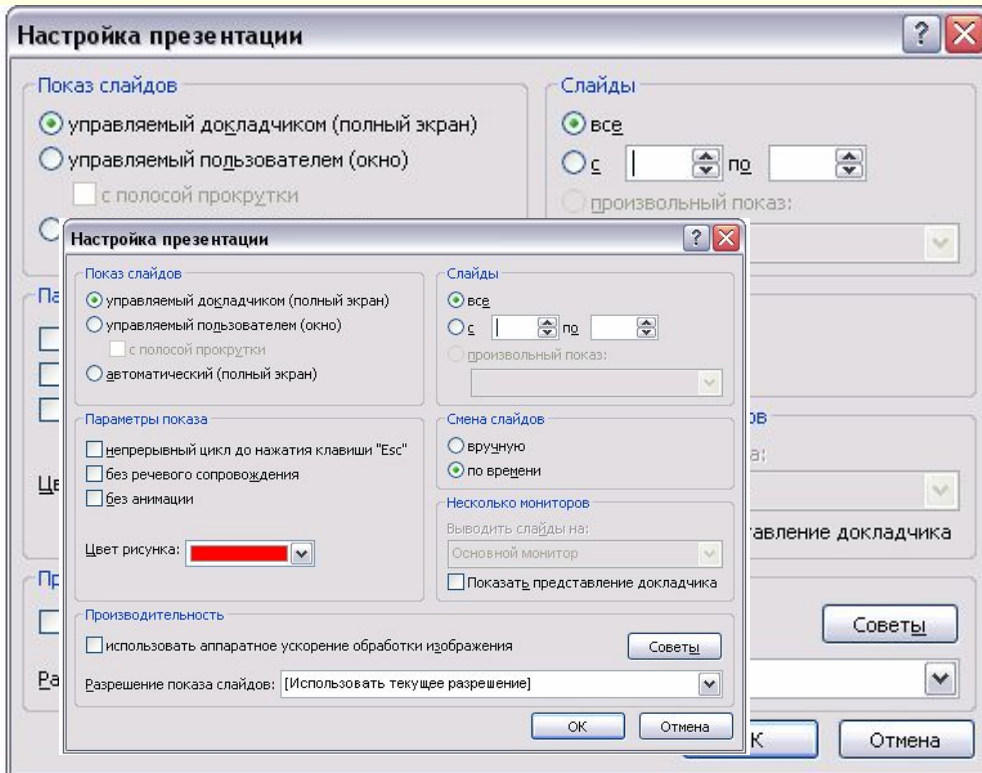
Настройка презентации

Показ слайдов

управляемый докладчиком (полный экран)

управляемый пользователем (окно)

с полосой прокрутки

Слайды

все

с

по

произвольный показ:

Па

Це

ов

а:

авление докладчика

Пр

Ра

Советы

К

Отмена

Настройка презентации

Показ слайдов

управляемый докладчиком (полный экран)

управляемый пользователем (окно)

с полосой прокрутки

автоматический (полный экран)

Слайды

все

с

по

произвольный показ:

Параметры показа

непрерывный цикл до нажатия клавиши "Esc"

без речевого сопровождения

без анимации

Цвет рисунка:

Смена слайдов

вручную

по времени

Несколько мониторов

Выводить слайды на:

Основной монитор

Показать представление докладчика

Производительность

использовать аппаратное ускорение обработки изображения

Советы

Разрешение показа слайдов: [Использовать текущее разрешение]

ОК

Отмена